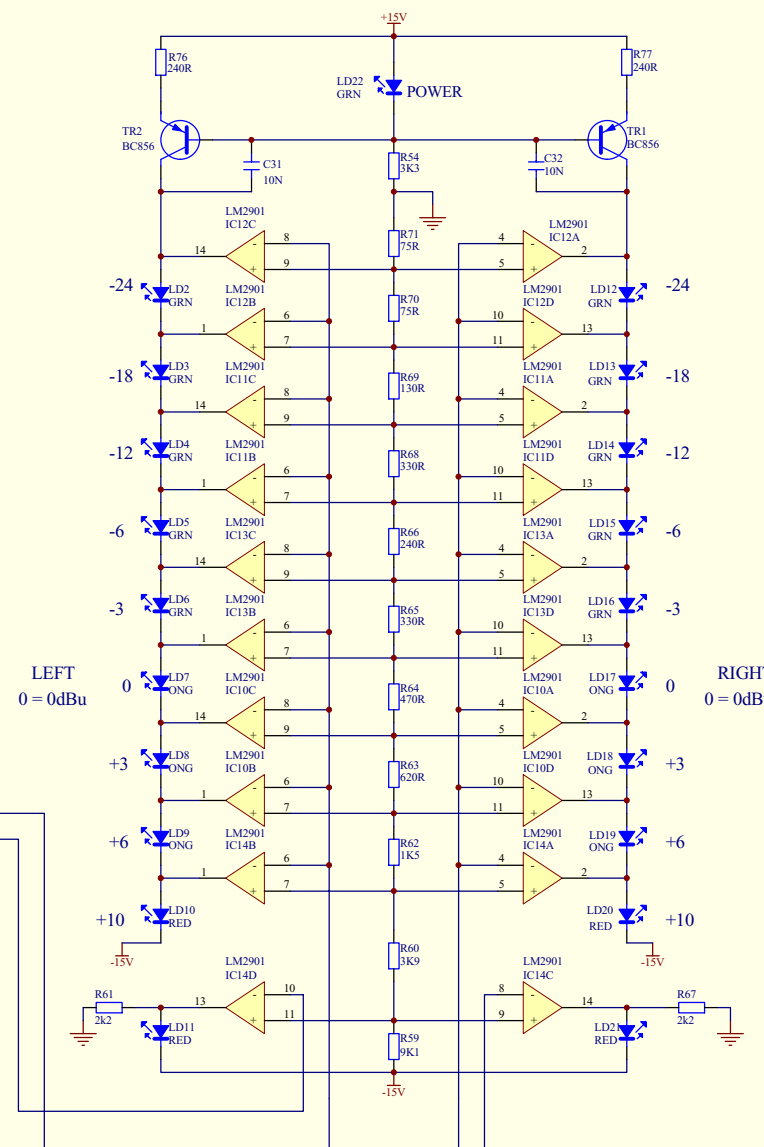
+15V

R76
240R

R77
240R

LD22
GRN

POWER

TR2
BC856

TR1
BC856

C31
10N

R54
3K3

C32
10N

LM2901
IC12C

14

8

9

R71
75R

LM2901
IC12A

4

5

2

-24

LD2
GRN

LM2901
IC12B

1

6

7

R70
75R

LM2901
IC12D

10

11

13

LD12
GRN

-24

-18

LD3
GRN

LM2901
IC11C

14

8

9

R69
130R

LM2901
IC11A

4

5

2

LD13
GRN

-18

-12

LD4
GRN

LM2901
IC11B

1

6

7

R68
330R

LM2901
IC11D

10

11

13

LD14
GRN

-12

-6

LD5
GRN

LM2901
IC13C

14

8

9

R66
240R

LM2901
IC13A

4

5

2

LD15
GRN

-6

-3

LD6
GRN

LM2901
IC13B

1

6

7

R65
330R

LM2901
IC13D

10

11

13

LD16
GRN

-3

LEFT
0 = 0dBu

0

LD7
ONG

LM2901
IC10C

14

8

9

R64
470R

LM2901
IC10A

4

5

2

LD17
ONG

0

RIGHT
0 = 0dB

+3

LD8
ONG

LM2901
IC10B

1

6

7

R63
620R

LM2901
IC10D

10

11

13

LD18
ONG

+3

+6

LD9
ONG

LM2901
IC14B

1

6

7

R62
1K5

LM2901
IC14A

4

5

2

LD19
ONG

+6

+10

LD10
RED

LD20
RED

+10

-15V

R60
3K9

-15V

LM2901
IC14D

13

10

11

LM2901
IC14C

8

9

14

R61
2k2

LD11
RED

R59
9K1

LD21
RED

R67
2k2

-15V